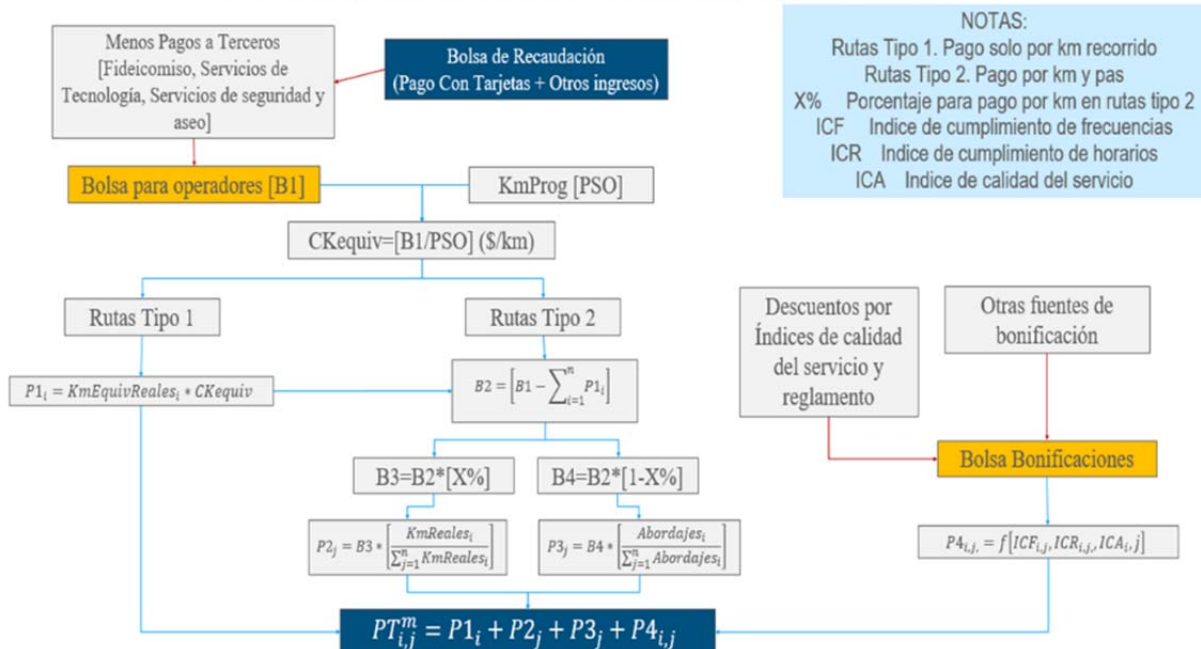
Menos Pagos a Terceros [Fideicomiso, Servicios de Tecnología, Servicios de seguridad y aseo]

Bolsa de Recaudación (Pago Con Tarjetas + Otros ingresos)

NOTAS:
Rutas Tipo 1. Pago solo por km recorrido
Rutas Tipo 2. Pago por km y pas
X% Porcentaje para pago por km en rutas tipo 2
ICF Indice de cumplimiento de frecuencias
ICR Indice de cumplimiento de horarios
ICA Indice de calidad del servicio

Bolsa para operadores [B1]

KmProg [PSO]

CKequiv=[B1/PSO] ($/km)

Rutas Tipo 1

Rutas Tipo 2

Descuentos por Índices de calidad del servicio y reglamento

Otras fuentes de bonificación

$P1_i = KmEquivReales_i * CKequiv$

$B2 = \left[B1 - \sum_{i=1}^{n} P1_i\right]$

Bolsa Bonificaciones

B3=B2*[X%]

B4=B2*[1-X%]

$P2_j = B3 * \left[\frac{KmReales_i}{\sum_{j=1}^{n} KmReales_i}\right]$

$P3_j = B4 * \left[\frac{Abordajes_i}{\sum_{j=1}^{n} Abordajes_i}\right]$

$P4_{i,j} = f\left[ICF_{i,j}, ICR_{i,j}, ICA_i, j\right]$

$PT_{i,j}^{m} = P1_i + P2_j + P3_j + P4_{i,j}$